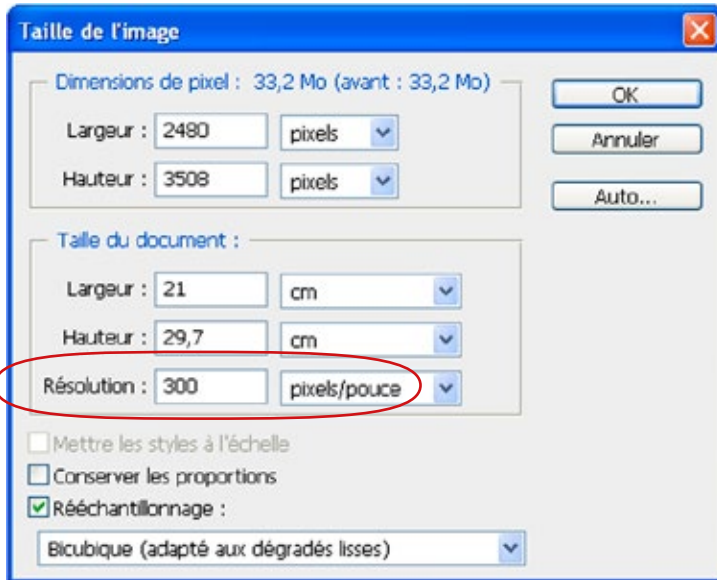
Taille de l'image

Dimensions de pixel : 33,2 Mo (avant : 33,2 Mo)

Largeur : 2480 pixels

Hauteur : 3508 pixels

OK

Annuler

Auto...

Taille du document :

Largeur : 21 cm

Hauteur : 29,7 cm

Résolution : 300 pixels/pouce

Mettre les styles à l'échelle

Conserver les proportions

Rééchantillonnage :

Bicubique (adapté aux dégradés lisses)